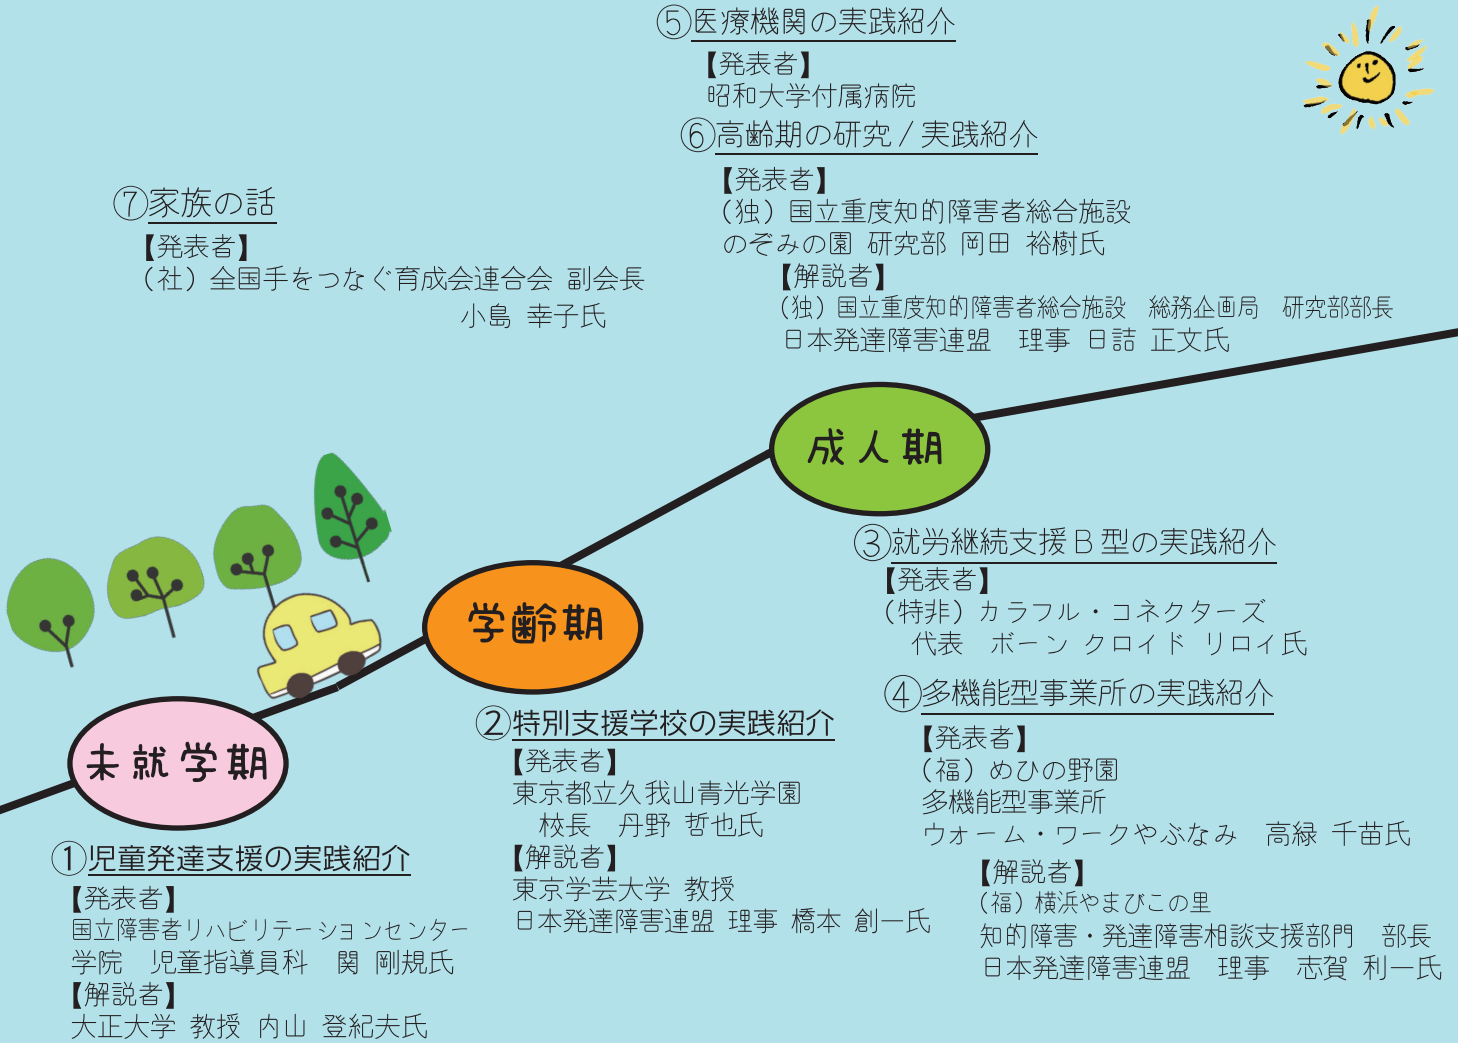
⑤医療機関の実践紹介
【発表者】
昭和大学付属病院

⑥高齢期の研究／実践紹介
【発表者】
（独）国立重度知的障害者総合施設
のぞみの園　研究部　岡田　裕樹氏
【解説者】
（独）国立重度知的障害者総合施設　総務企画局　研究部部長
日本発達障害連盟　理事　日詰　正文氏

⑦家族の話
【発表者】
（社）全国手をつなぐ育成会連合会　副会長
小島　幸子氏

成人期

学齢期

未就学期

③就労継続支援Ｂ型の実践紹介
【発表者】
（特非）カラフル・コネクターズ
代表　ボーン　クロイド　リロイ氏

④多機能型事業所の実践紹介
【発表者】
（福）めひの野園
多機能型事業所
ウォーム・ワークやぶなみ　高緑　千苗氏
【解説者】
（福）横浜やまびこの里
知的障害・発達障害相談支援部門　部長
日本発達障害連盟　理事　志賀　利一氏

②特別支援学校の実践紹介
【発表者】
東京都立久我山青光学園
校長　丹野　哲也氏
【解説者】
東京学芸大学　教授
日本発達障害連盟　理事　橋本　創一氏

①児童発達支援の実践紹介
【発表者】
国立障害者リハビリテーションセンター学院　児童指導員科　関　剛規氏
【解説者】
大正大学　教授　内山　登紀夫氏